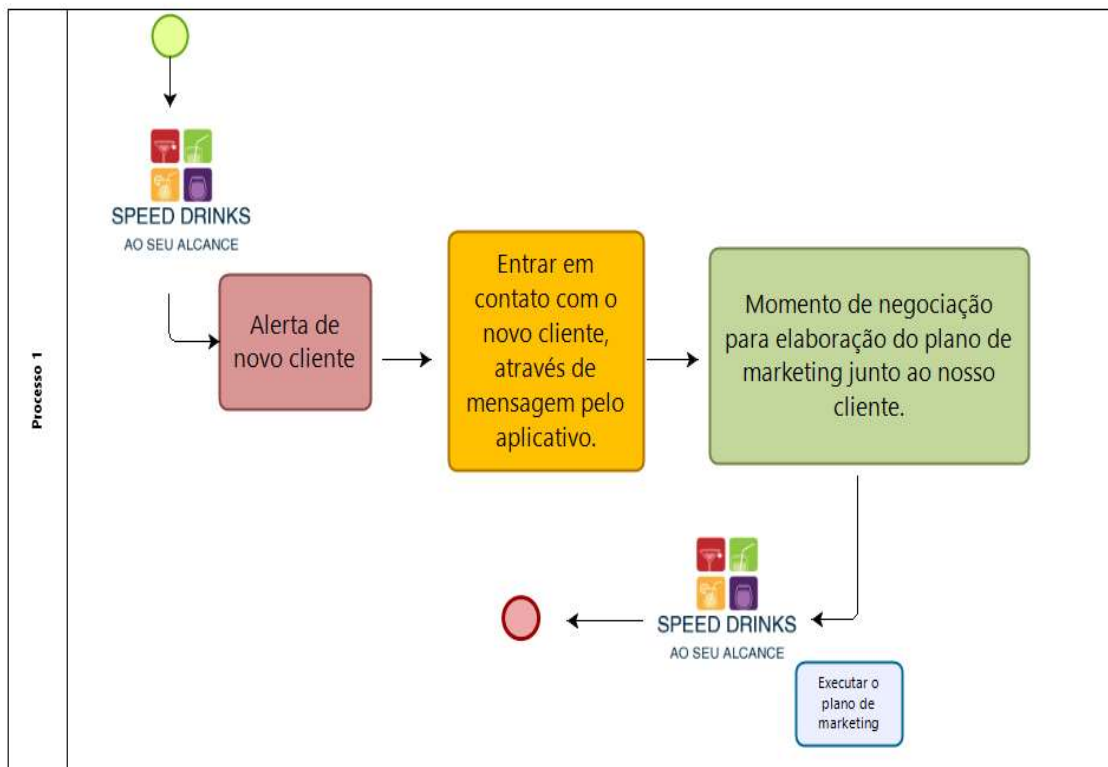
Processo 1

SPEED DRINKS
AO SEU ALCANCE

Alerta de novo cliente

Entrar em contato com o novo cliente, através de mensagem pelo aplicativo.

Momento de negociação para elaboração do plano de marketing junto ao nosso cliente.

SPEED DRINKS
AO SEU ALCANCE

Executar o plano de marketing